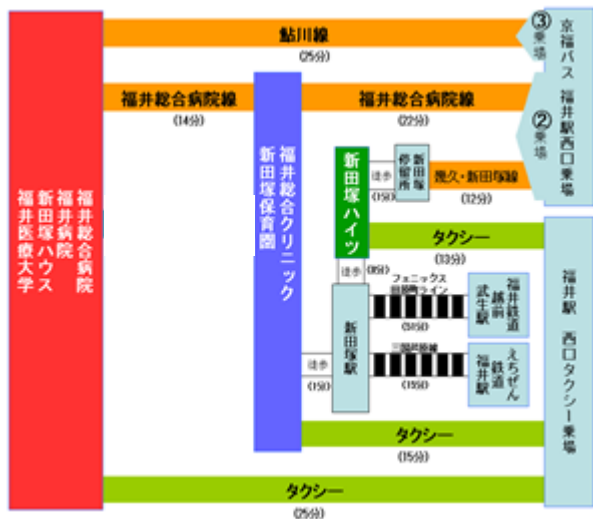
福井総合病院
福井病院
新田塚ハウス
福井医療大学

鮎川線
(25分)

京福バス 福井駅西口乗場
③乗場
②乗場

福井総合病院線
(14分)

福井総合クリニック
新田塚保育園

福井総合病院線
(22分)

新田塚ハイツ
徒歩
(1分)
新田塚停留所
幾久・新田塚線
(12分)

タクシー
(13分)

徒歩
(6分)
新田塚駅
フェニックス田原町ライン
(16分)
福井鉄道越前武生駅

三国芦原線
(15分)
えちぜん鉄道福井駅
徒歩
(1分)

福井駅 西口タクシー乗場

タクシー
(15分)

タクシー
(25分)